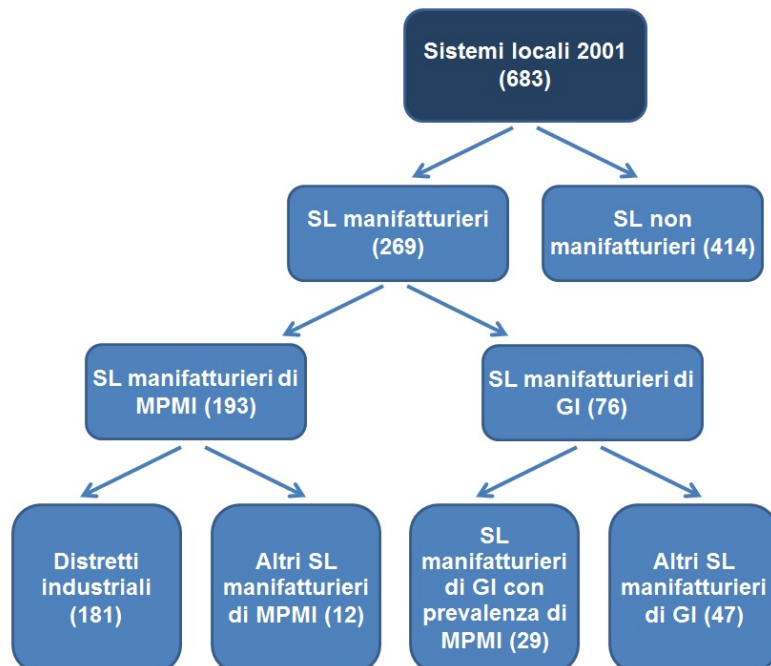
Sistemi locali 2001 (683)

SL manifatturieri (269)

SL non manifatturieri (414)

SL manifatturieri di MPMI (193)

SL manifatturieri di GI (76)

Distretti industriali (181)

Altri SL manifatturieri di MPMI (12)

SL manifatturieri di GI con prevalenza di MPMI (29)

Altri SL manifatturieri di GI (47)